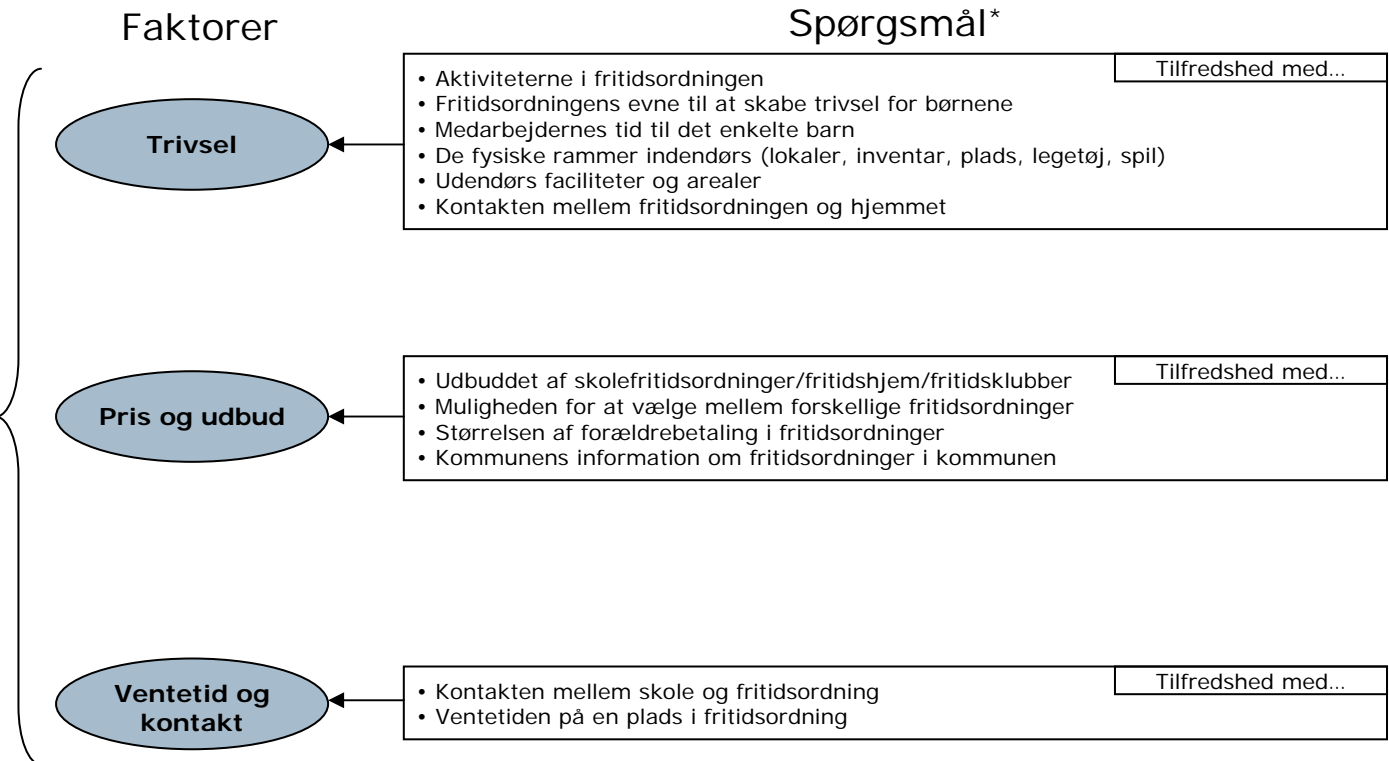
Faktorer

Spørgsmål*

Trivsel

Tilfredshed med…

• Aktiviteterne i fritidsordningen
• Fritidsordningens evne til at skabe trivsel for børnene
• Medarbejdernes tid til det enkelte barn
• De fysiske rammer indendørs (lokaler, inventar, plads, legetøj, spil)
• Udendørs faciliteter og arealer
• Kontakten mellem fritidsordningen og hjemmet

Pris og udbud

Tilfredshed med…

• Udbuddet af skolefritidsordninger/fritidshjem/fritidsklubber
• Muligheden for at vælge mellem forskellige fritidsordninger
• Størrelsen af forældrebetaling i fritidsordninger
• Kommunens information om fritidsordninger i kommunen

Ventetid og kontakt

Tilfredshed med…

• Kontakten mellem skole og fritidsordning
• Ventetiden på en plads i fritidsordning